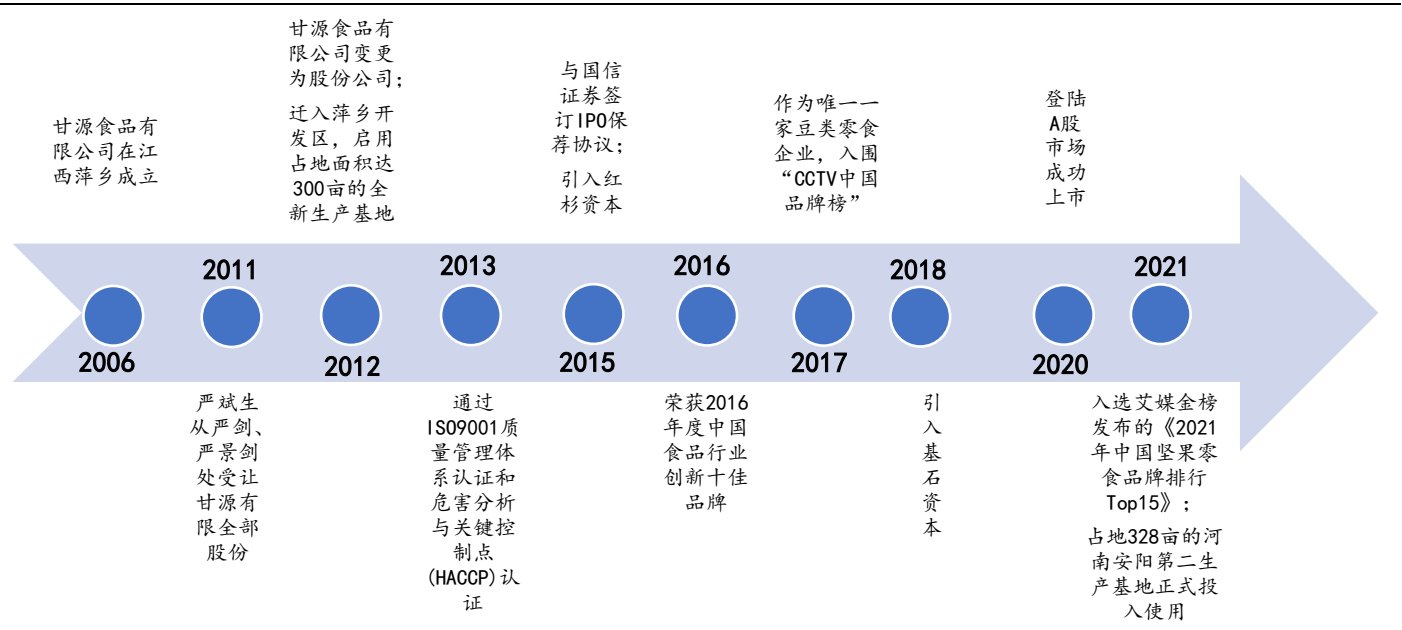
甘源食品有限公司在江西萍乡成立

2006

2011

严斌生从严剑、严景剑处受让甘源有限全部股份

甘源食品有限公司变更为股份公司；

迁入萍乡开发区，启用占地面积达300亩的全新生产基地

2012

2013

通过ISO9001质量管理体系认证和危害分析与关键控制点(HACCP)认证

与国信证券签订IPO保荐协议；

引入红杉资本

2015

2016

荣获2016年度中国食品行业创新十佳品牌

2017

作为唯一一家豆类零食企业，入围“CCTV中国品牌榜”

2018

引入基石资本

2020

登陆A股市场成功上市

2021

入选艾媒金榜发布的《2021年中国坚果零食品牌排行Top15》；

占地328亩的河南安阳第二生产基地正式投入使用